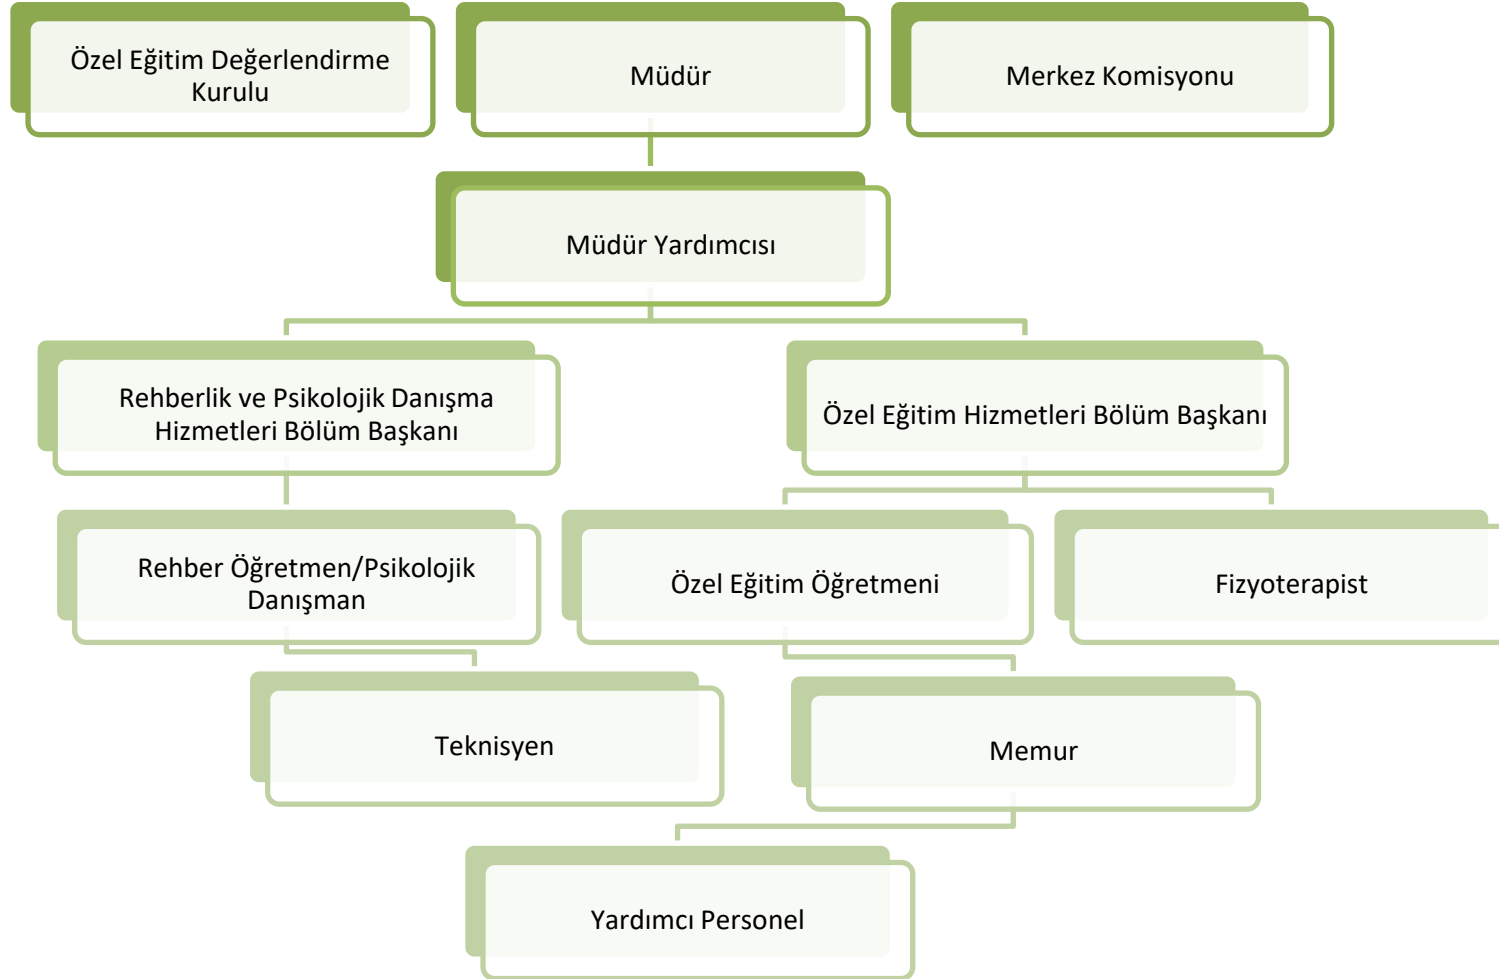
Özel Eğitim Değerlendirme Kurulu

Müdür

Merkez Komisyonu

Müdür Yardımcısı

Rehberlik ve Psikolojik Danışma Hizmetleri Bölüm Başkanı

Özel Eğitim Hizmetleri Bölüm Başkanı

Rehber Öğretmen/Psikolojik Danışman

Özel Eğitim Öğretmeni

Fizyoterapist

Teknisyen

Memur

Yardımcı Personel